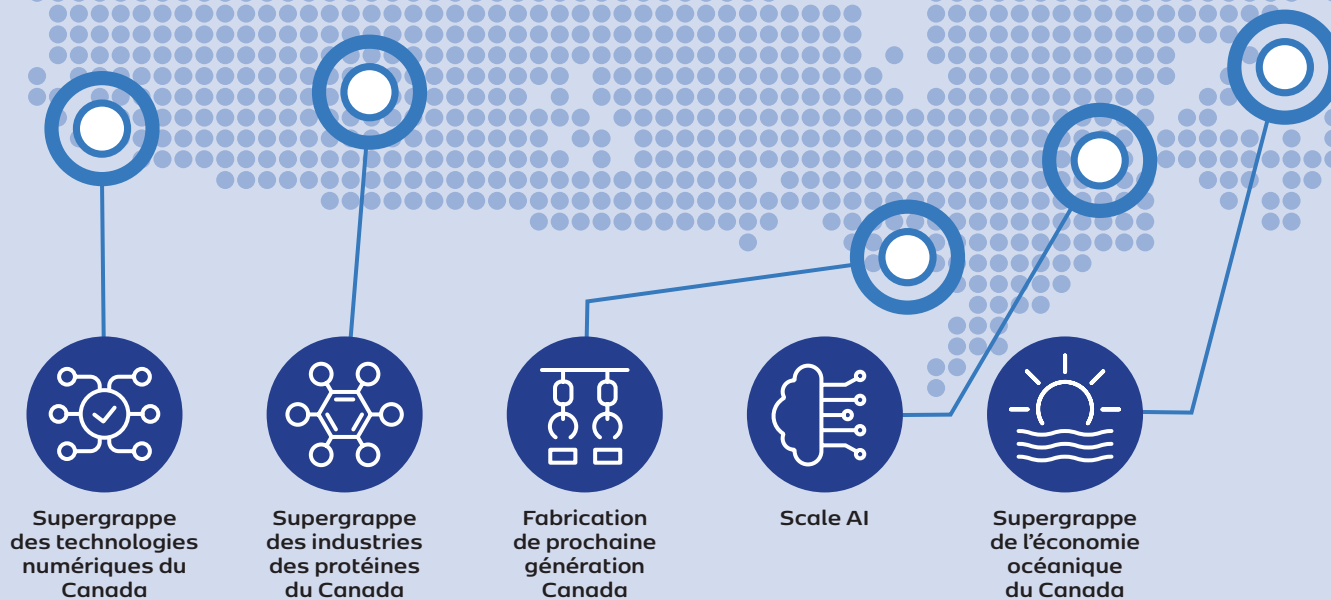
Supergrappe des technologies numériques du Canada

Supergrappe des industries des protéines du Canada

Fabrication de prochaine génération Canada

Scale AI

Supergrappe de l’économie océanique du Canada